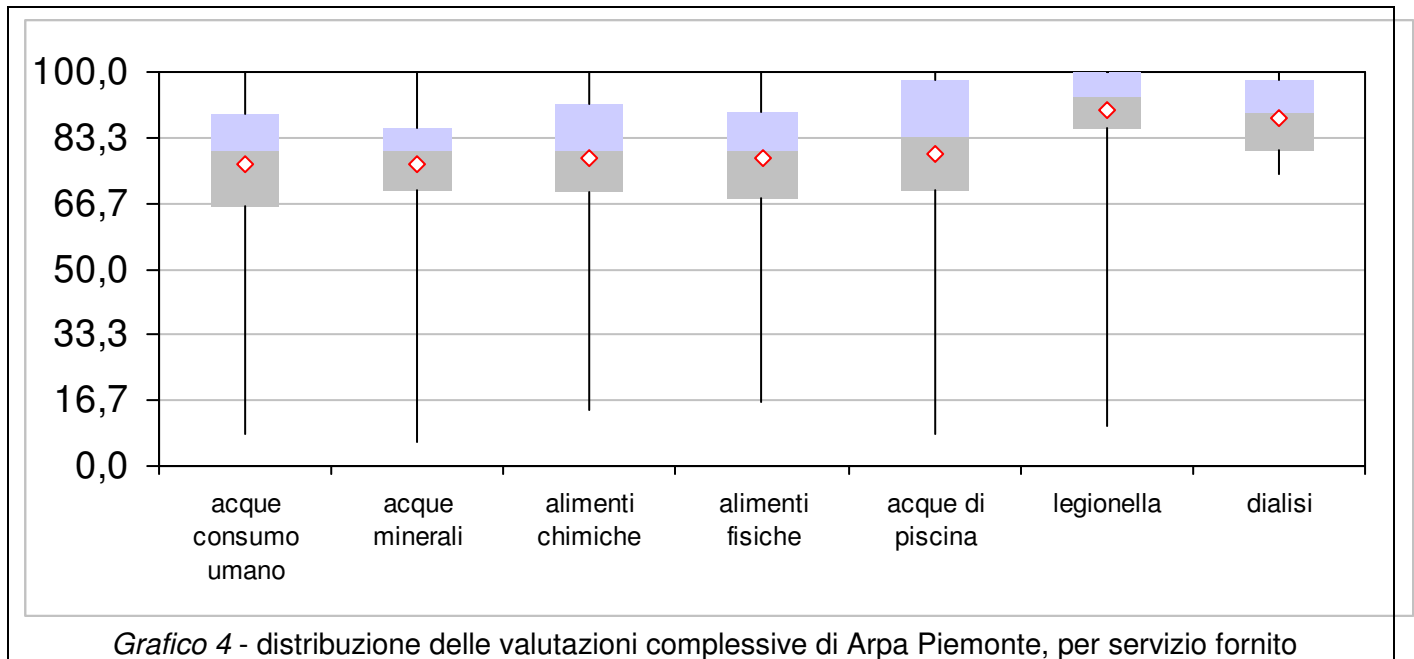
100,0
83,3
66,7
50,0
33,3
16,7
0,0

acque consumo umano
acque minerali
alimenti chimiche
alimenti fisiche
acque di piscina
legionella
dialisi

*Grafico 4* - distribuzione delle valutazioni complessive di Arpa Piemonte, per servizio fornito